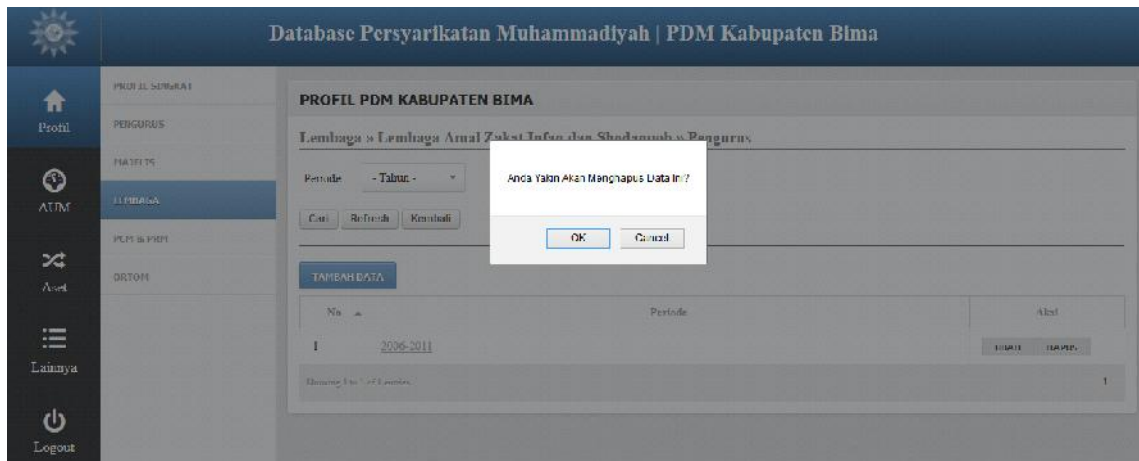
Database Persyarikatan Muhammadiyah | PDM Kabupaten Bima

Profil

AUM

Aset

Lainnya

Logout

PROFIL SINGKAT

PENGURUS

MAJELIS

LEMBAGA

PCM & PRM

ORTOM

PROFIL PDM KABUPATEN BIMA

Lembaga » Lembaga Amal Zakat Infaq dan Shodaqoh » Pengurus

Periode - Tahun -

Cari Refresh Kembali

Anda Yakin Akan Menghapus Data Ini?

OK Cancel

TAMBAH DATA

| No | Periode | Aksi |
|---|---|---|
| 1 | 2006-2011 | UBAH HAPUS |

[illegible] 1